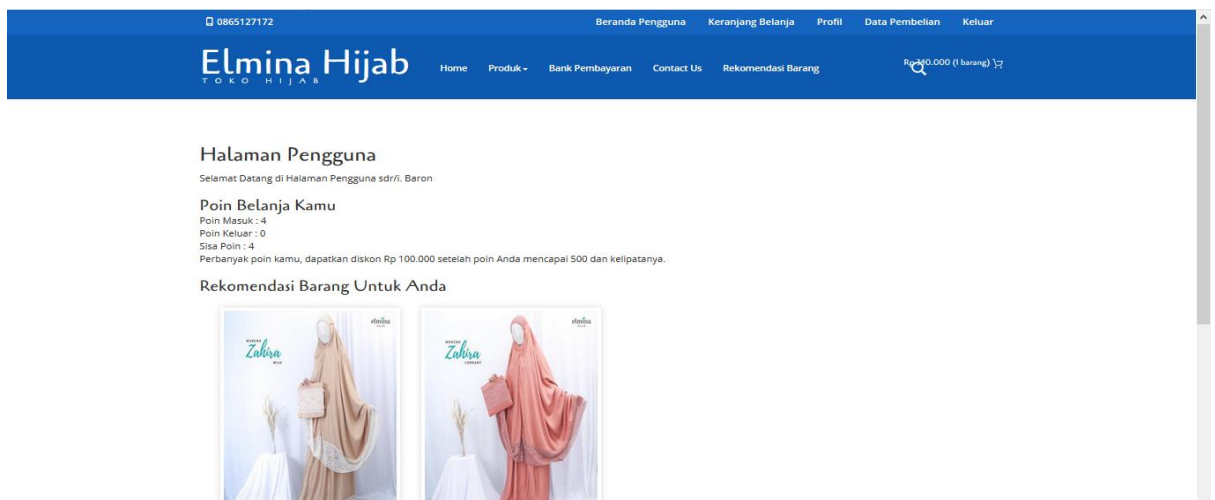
0865127172

Beranda Pengguna Keranjang Belanja Profil Data Pembelian Keluar

Elmina Hijab
TOKO HIJAB

Home Produk Bank Pembayaran Contact Us Rekomendasi Barang

Rp 340.000 (1 barang)

Halaman Pengguna

Selamat Datang di Halaman Pengguna sdr/i. Baron

Poin Belanja Kamu

Poin Masuk : 4
Poin Keluar : 0
Sisa Poin : 4
Perbanyak poin kamu, dapatkan diskon Rp 100.000 setelah poin Anda mencapai 500 dan kelipatanya.

Rekomendasi Barang Untuk Anda

elmina
Mukena
Zahira

elmina
Mukena
Zahira